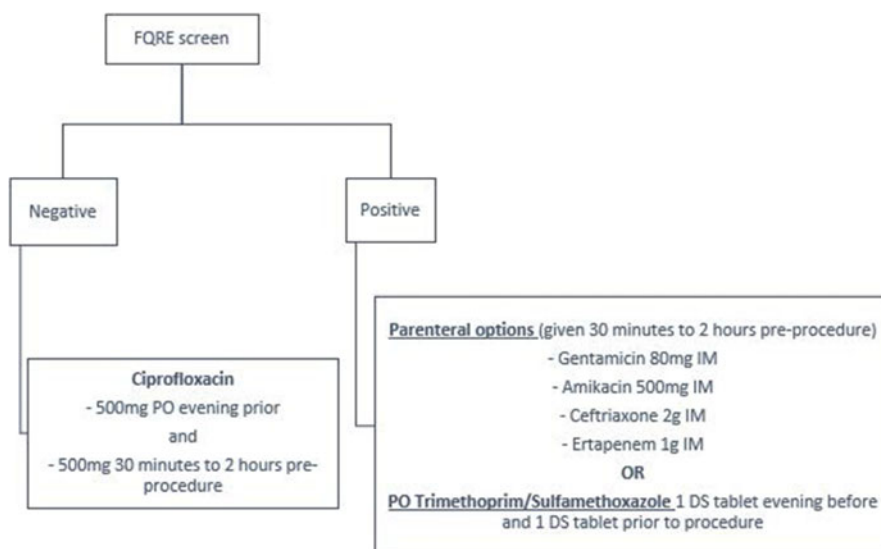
FQRE screen

Negative

Positive

Ciprofloxacin
- 500mg PO evening prior
and
- 500mg 30 minutes to 2 hours pre-procedure

Parenteral options (given 30 minutes to 2 hours pre-procedure)
- Gentamicin 80mg IM
- Amikacin 500mg IM
- Ceftriaxone 2g IM
- Ertapenem 1g IM
OR
PO Trimethoprim/Sulfamethoxazole 1 DS tablet evening before and 1 DS tablet prior to procedure